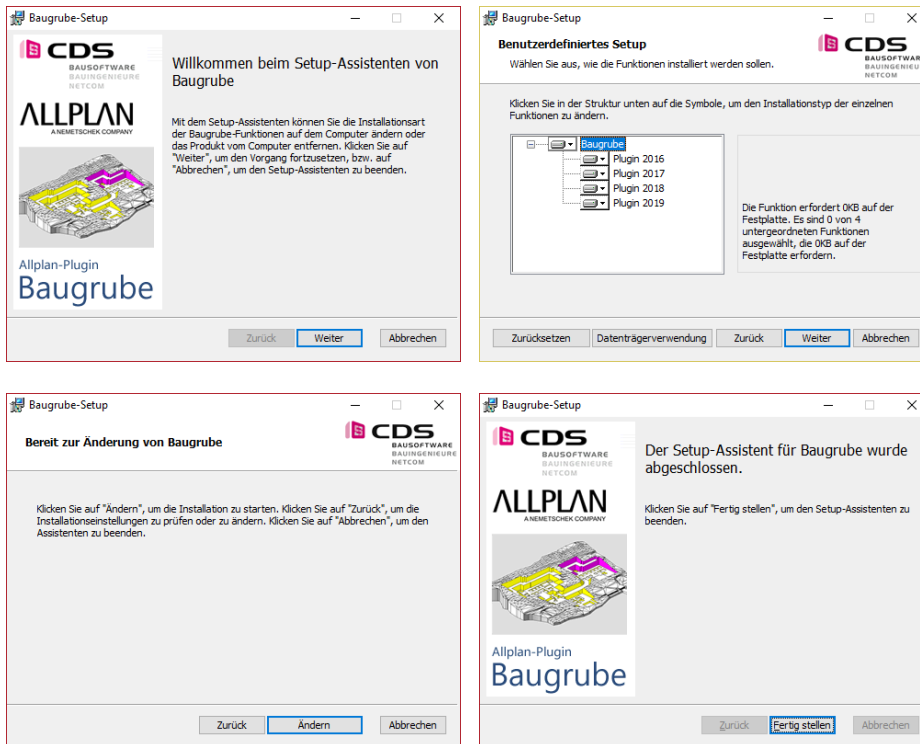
Baugrube-Setup

CDS
BAUSOFTWARE
BAUINGENIEURE
NETCOM

ALLPLAN
A NEMETSCHEK COMPANY

Allplan-Plugin
Baugrube

Willkommen beim Setup-Assistenten von Baugrube

Mit dem Setup-Assistenten können Sie die Installationsart der Baugrube-Funktionen auf dem Computer ändern oder das Produkt vom Computer entfernen. Klicken Sie auf "Weiter", um den Vorgang fortzusetzen, bzw. auf "Abbrechen", um den Setup-Assistenten zu beenden.

Zurück | Weiter | Abbrechen

Baugrube-Setup

Benutzerdefiniertes Setup
Wählen Sie aus, wie die Funktionen installiert werden sollen.

CDS
BAUSOFTWARE
BAUINGENIEURE
NETCOM

Klicken Sie in der Struktur unten auf die Symbole, um den Installationstyp der einzelnen Funktionen zu ändern.

Baugrube
Plugin 2016
Plugin 2017
Plugin 2018
Plugin 2019

Die Funktion erfordert 0KB auf der Festplatte. Es sind 0 von 4 untergeordneten Funktionen ausgewählt, die 0KB auf der Festplatte erfordern.

Zurücksetzen | Datenträgerverwendung | Zurück | Weiter | Abbrechen

Baugrube-Setup

Bereit zur Änderung von Baugrube

CDS
BAUSOFTWARE
BAUINGENIEURE
NETCOM

Klicken Sie auf "Ändern", um die Installation zu starten. Klicken Sie auf "Zurück", um die Installationseinstellungen zu prüfen oder zu ändern. Klicken Sie auf "Abbrechen", um den Assistenten zu beenden.

Zurück | Ändern | Abbrechen

Baugrube-Setup

CDS
BAUSOFTWARE
BAUINGENIEURE
NETCOM

ALLPLAN
A NEMETSCHEK COMPANY

Allplan-Plugin
Baugrube

Der Setup-Assistent für Baugrube wurde abgeschlossen.

Klicken Sie auf "Fertig stellen", um den Setup-Assistenten zu beenden.

Zurück | Fertig stellen | Abbrechen